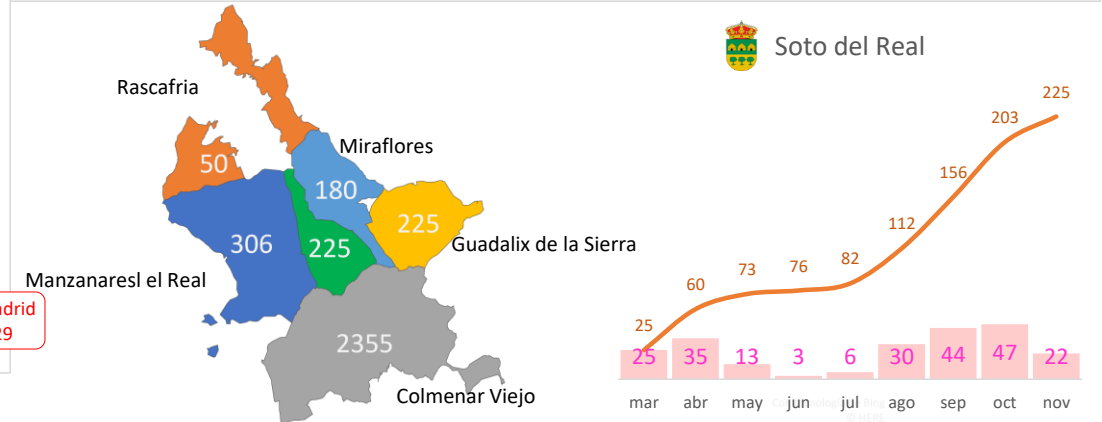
Rascafria

50

Miraflores

180

306

225

225

Guadalix de la Sierra

Manzanaresl el Real

adrid
29

2355

Colmenar Viejo

Soto del Real

225
203
156
112
82
76
73
60
25

25 35 13 3 6 30 44 47 22

mar abr may jun jul ago sep oct nov